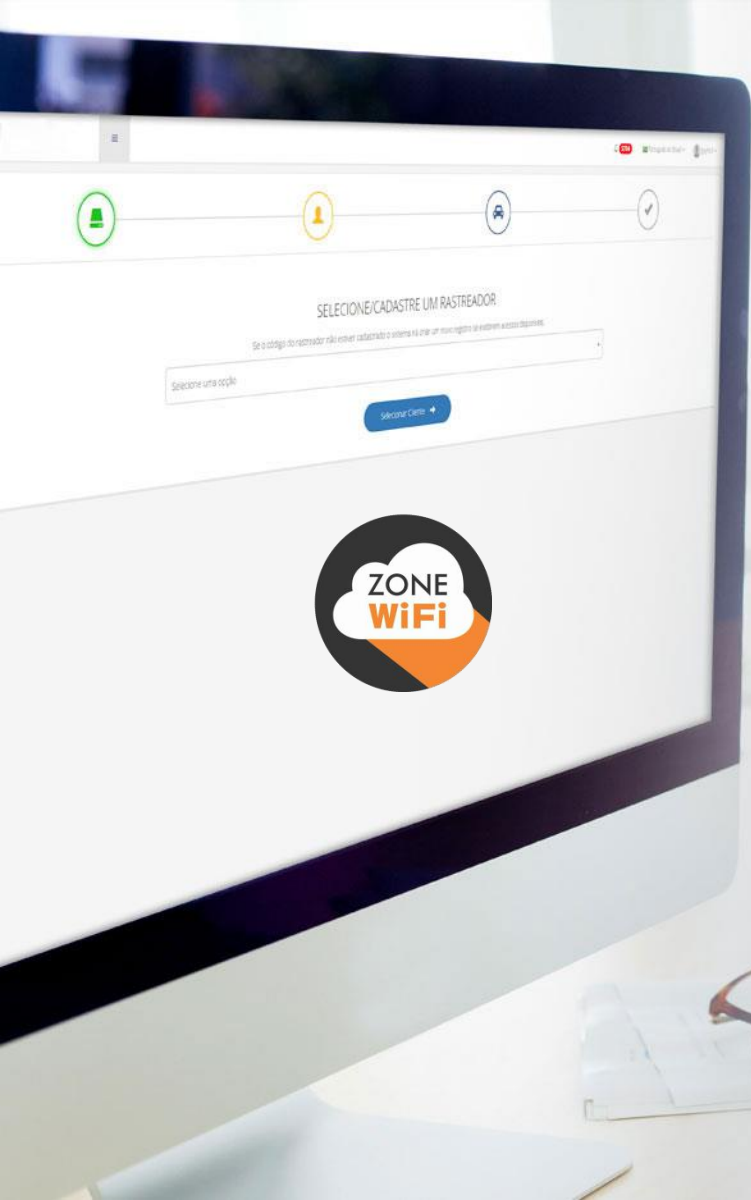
≡

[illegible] Português do Brasil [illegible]

SELECIONE/CADASTRE UM RASTREADOR

Se o código do rastreador não estiver cadastrado o sistema irá criar um novo registro se existirem acessos disponíveis.

Selecione uma opção

Selecionar Cliente ➜

ZONE
WiFi